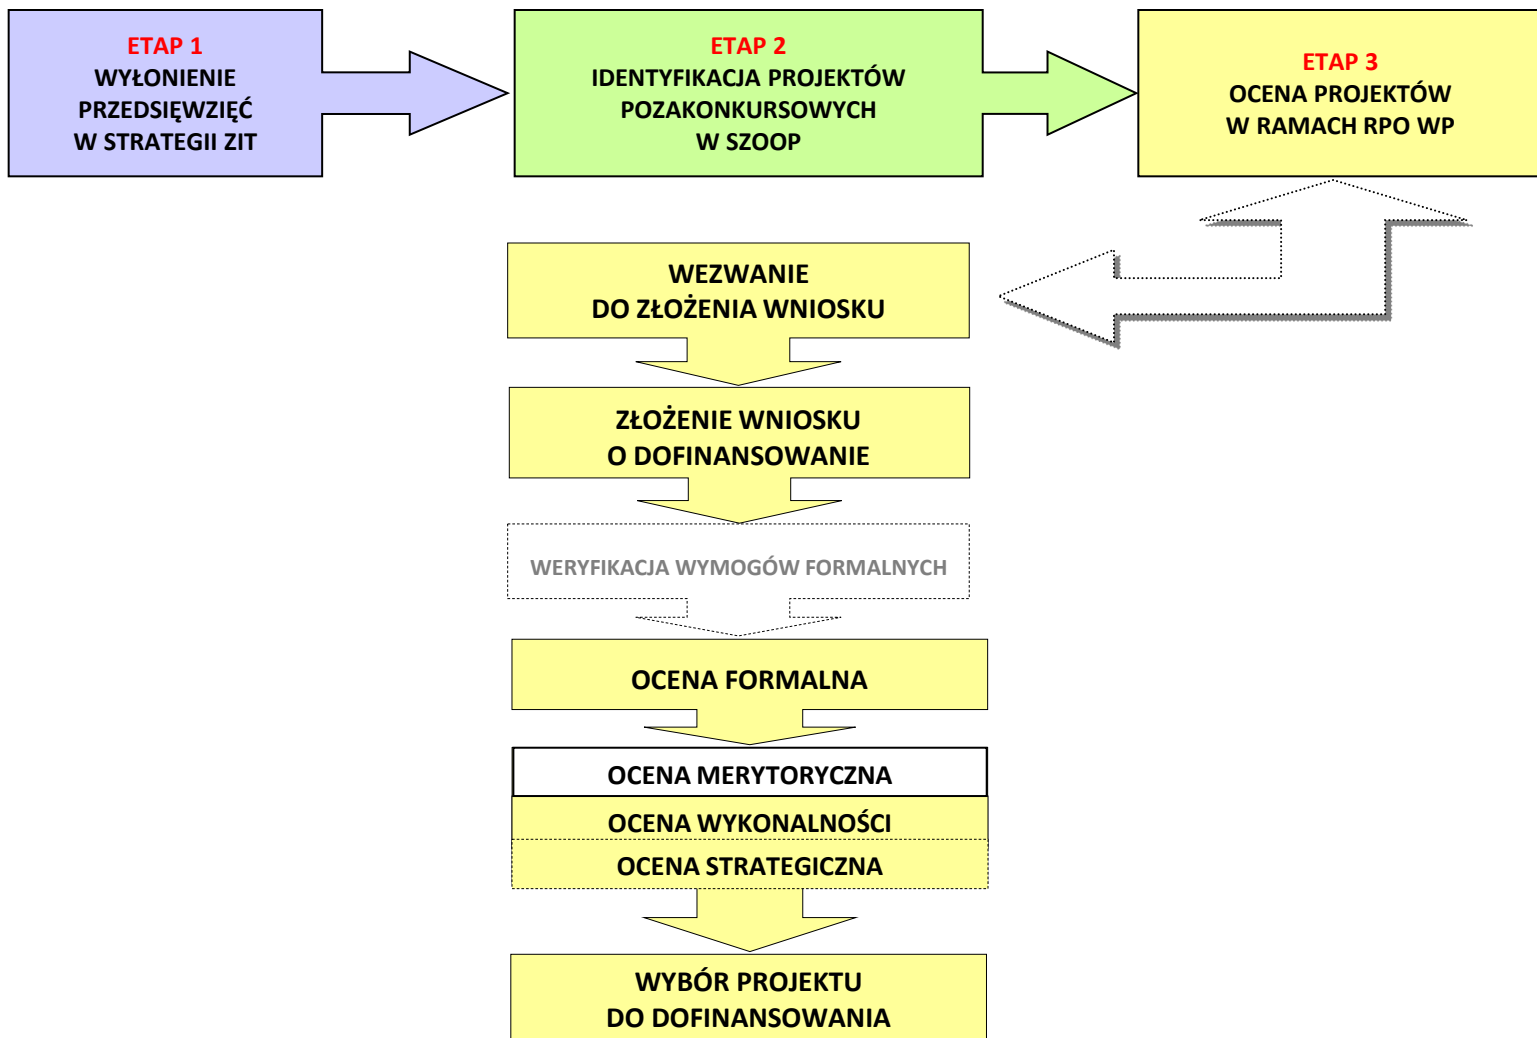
ETAP 1
WYŁONIENIE PRZEDSIĘWZIĘĆ W STRATEGII ZIT

ETAP 2
IDENTYFIKACJA PROJEKTÓW POZAKONKURSOWYCH W SZOOP

ETAP 3
OCENA PROJEKTÓW W RAMACH RPO WP

WEZWANIE DO ZŁOŻENIA WNIOSKU

ZŁOŻENIE WNIOSKU O DOFINANSOWANIE

WERYFIKACJA WYMOGÓW FORMALNYCH

OCENA FORMALNA

OCENA MERYTORYCZNA

OCENA WYKONALNOŚCI

OCENA STRATEGICZNA

WYBÓR PROJEKTU DO DOFINANSOWANIA